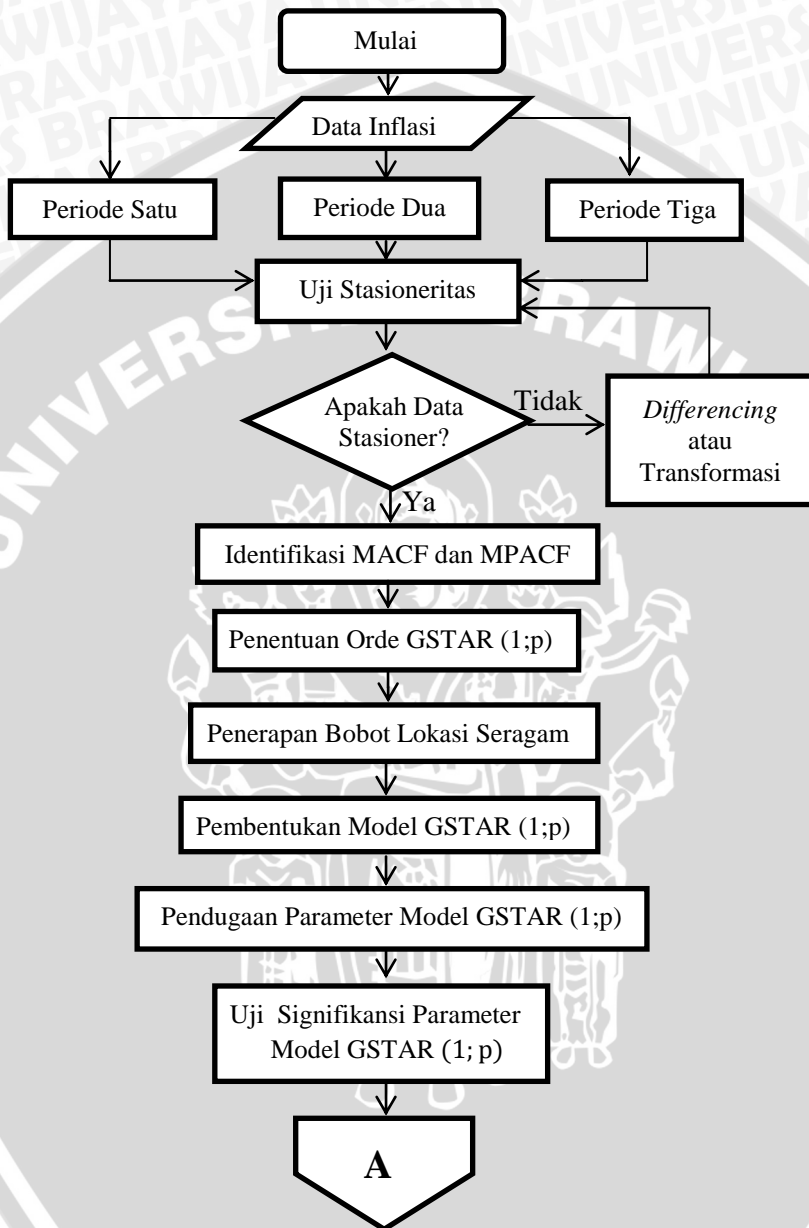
Mulai

Data Inflasi

Periode Satu

Periode Dua

Periode Tiga

Uji Stasioneritas

Apakah Data Stasioner?

Tidak

*Differencing* atau Transformasi

Ya

Identifikasi MACF dan MPACF

Penentuan Orde GSTAR (1;p)

Penerapan Bobot Lokasi Seragam

Pembentukan Model GSTAR (1;p)

Pendugaan Parameter Model GSTAR (1;p)

Uji Signifikansi Parameter Model GSTAR (1; p)

A